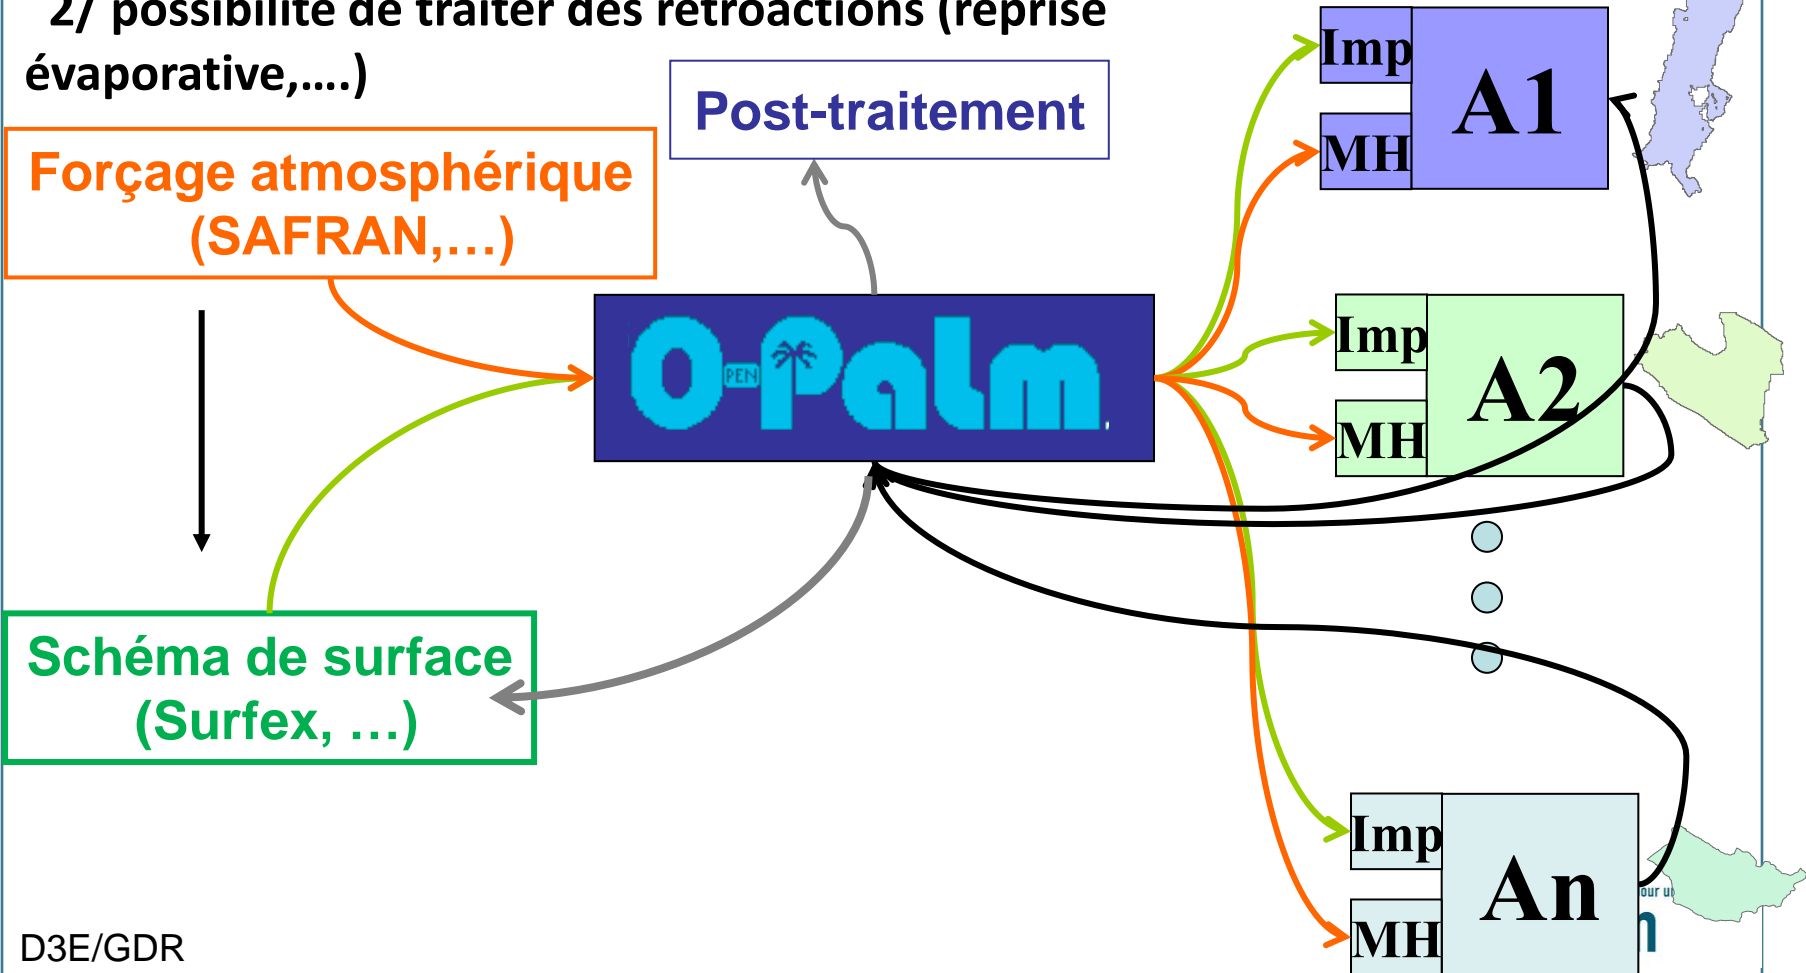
2/ possibilité de traiter des rétroactions (reprise évaporative,….)

Post-traitement

Forçage atmosphérique (SAFRAN,…)

O-PEN-Palm

Schéma de surface (Surfex, …)

Imp
MH
A1

Imp
MH
A2

Imp
MH
An

D3E/GDR